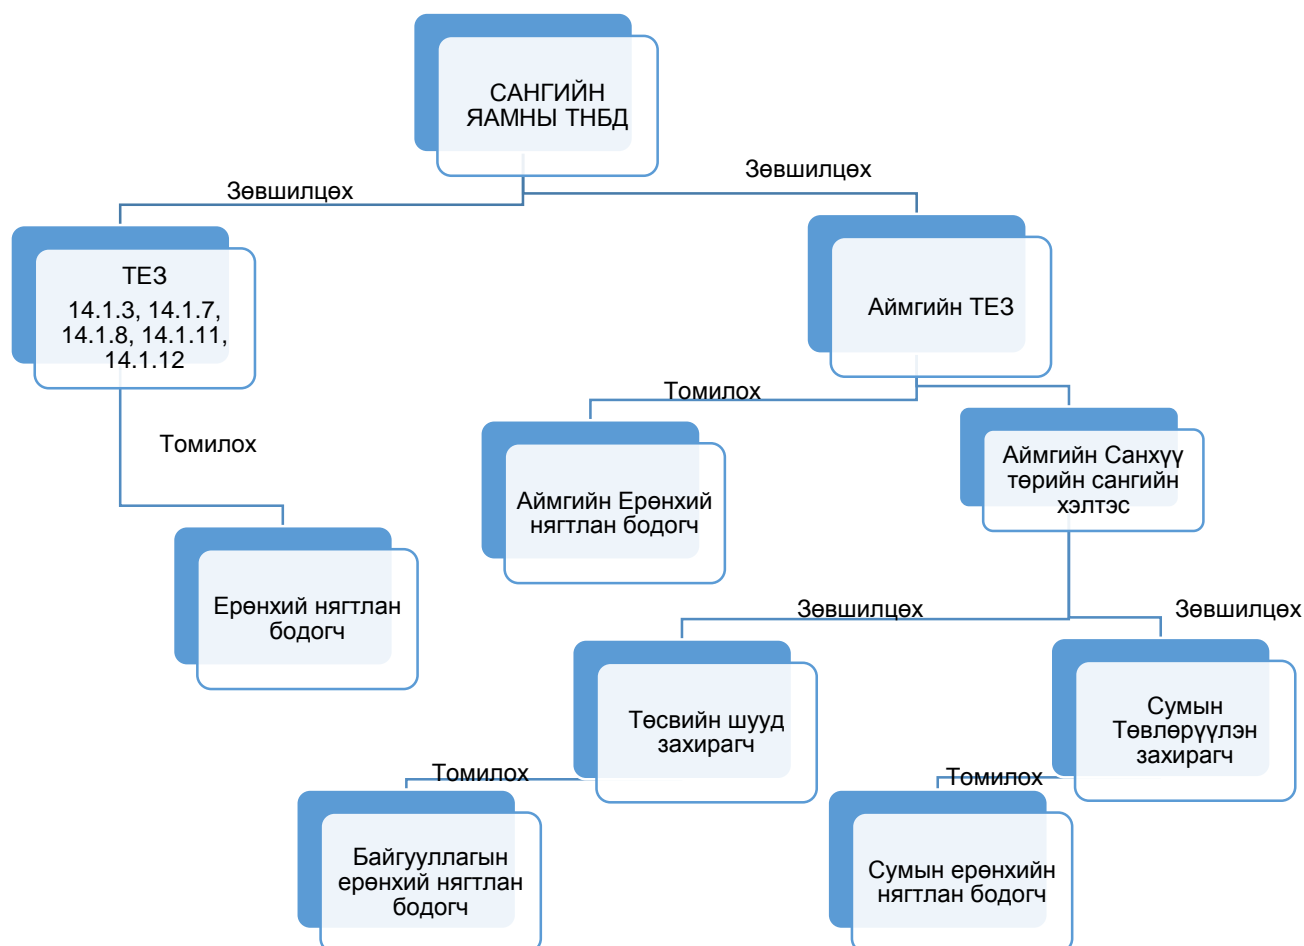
САНГИЙН ЯАМНЫ ТНБД

Зөвшилцөх

Зөвшилцөх

ТЕЗ
14.1.3, 14.1.7, 14.1.8, 14.1.11, 14.1.12

Аймгийн ТЕЗ

Томилох

Томилох

Аймгийн Ерөнхий нягтлан бодогч

Аймгийн Санхүү төрийн сангийн хэлтэс

Ерөнхий нягтлан бодогч

Зөвшилцөх

Зөвшилцөх

Төсвийн шууд захирагч

Сумын Төвлөрүүлэн захирагч

Томилох

Томилох

Байгууллагын ерөнхий нягтлан бодогч

Сумын ерөнхийн нягтлан бодогч